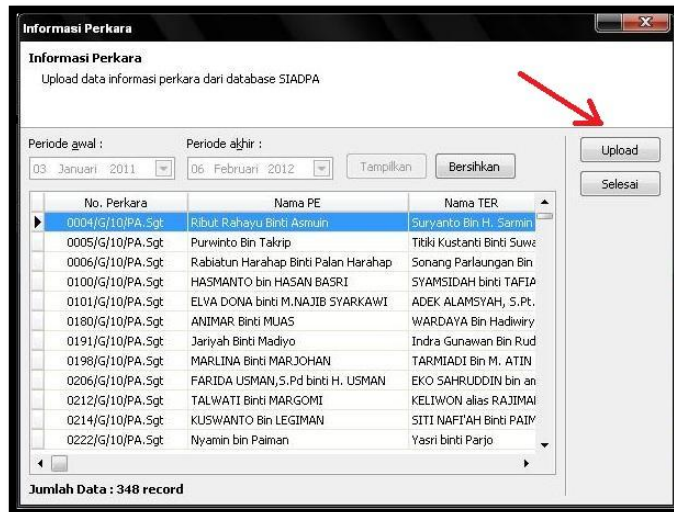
Informasi Perkara

Informasi Perkara
Upload data informasi perkara dari database SIADPA

Periode awal :
03 Januari 2011

Periode akhir :
06 Februari 2012

Tampilkan

Bersihkan

Upload

Selesai

| No. Perkara | Nama PE | Nama TER |
|---|---|---|
| 0004/G/10/PA.Sgt | Ribut Rahayu Binti Asmuin | Suryanto Bin H. Sarmin |
| 0005/G/10/PA.Sgt | Purwinto Bin Takrip | Titiki Kustanti Binti Suwa |
| 0006/G/10/PA.Sgt | Rabiatun Harahap Binti Palan Harahap | Sonang Parlaungan Bin |
| 0100/G/10/PA.Sgt | HASMANTO bin HASAN BASRI | SYAMSIDAH binti TAFIA |
| 0101/G/10/PA.Sgt | ELVA DONA binti M.NAJIB SYARKAWI | ADEK ALAMSYAH, S.Pt. |
| 0180/G/10/PA.Sgt | ANIMAR Binti MUAS | WARDAYA Bin Hadiwiry |
| 0191/G/10/PA.Sgt | Jariyah Binti Madiyo | Indra Gunawan Bin Rud |
| 0198/G/10/PA.Sgt | MARLINA Binti MARJOHAN | TARMIADI Bin M. ATIN |
| 0206/G/10/PA.Sgt | FARIDA USMAN,S.Pd binti H. USMAN | EKO SAHRUDDIN bin an |
| 0212/G/10/PA.Sgt | TALWATI Binti MARGOMI | KELIWON alias RAJIMAI |
| 0214/G/10/PA.Sgt | KUSWANTO Bin LEGIMAN | SITI NAFI'AH Binti PAIM |
| 0222/G/10/PA.Sgt | Nyamin bin Paiman | Yasri binti Parjo |

Jumlah Data : 348 record